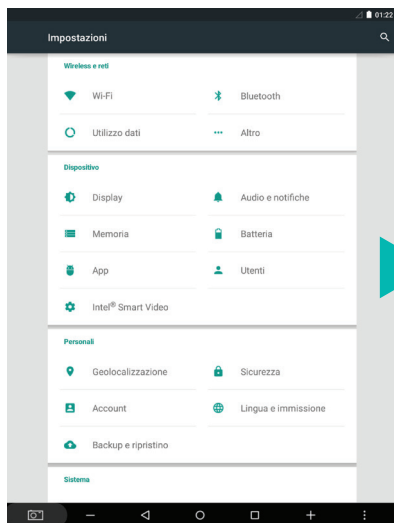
01:22

Impostazioni

Wireless e reti

Wi-Fi

Bluetooth

Utilizzo dati

Altro

Dispositivo

Display

Audio e notifiche

Memoria

Batteria

App

Utenti

Intel® Smart Video

Personali

Geolocalizzazione

Sicurezza

Account

Lingua e immissione

Backup e ripristino

Sistema